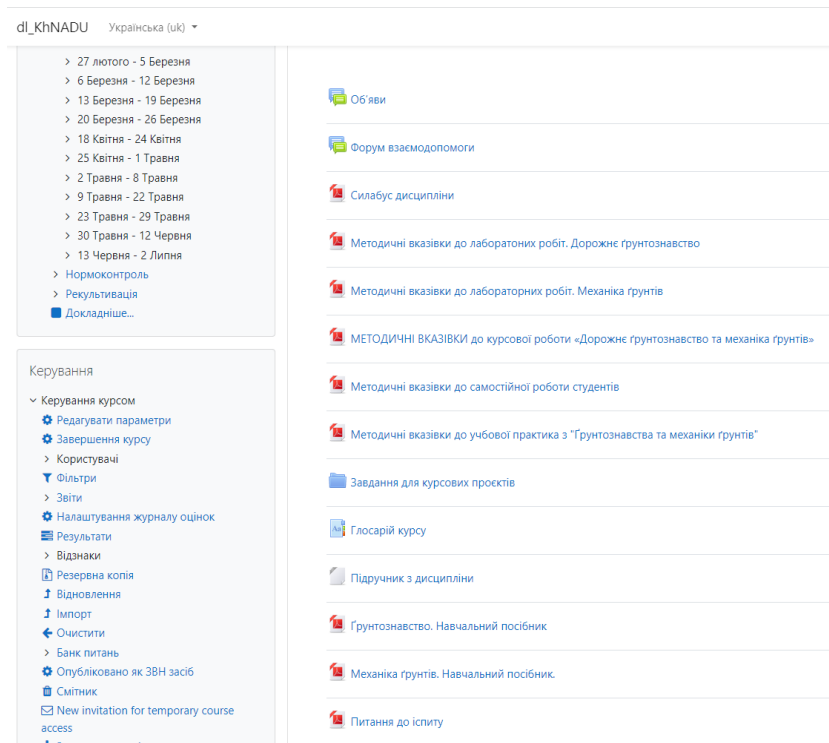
dl_KhNADU Українська (uk)

27 лютого - 5 Березня
6 Березня - 12 Березня
13 Березня - 19 Березня
20 Березня - 26 Березня
18 Квітня - 24 Квітня
25 Квітня - 1 Травня
2 Травня - 8 Травня
9 Травня - 22 Травня
23 Травня - 29 Травня
30 Травня - 12 Червня
13 Червня - 2 Липня
Нормоконтроль
Рекультивація
Докладніше...

Керування

Керування курсом
Редагувати параметри
Завершення курсу
Користувачі
Фільтри
Звіти
Налаштування журналу оцінок
Результати
Відзнаки
Резервна копія
Відновлення
Імпорт
Очистити
Банк питань
Опубліковано як ЗВН засіб
Смітник
New invitation for temporary course access

Об'яви
Форум взаємодопомоги
Силабус дисципліни
Методичні вказівки до лабораторних робіт. Дорожнє ґрунтознавство
Методичні вказівки до лабораторних робіт. Механіка ґрунтів
МЕТОДИЧНІ ВКАЗІВКИ до курсової роботи «Дорожнє ґрунтознавство та механіка ґрунтів»
Методичні вказівки до самостійної роботи студентів
Методичні вказівки до учбової практика з "Ґрунтознавства та механіки ґрунтів"
Завдання для курсових проєктів
Глосарій курсу
Підручник з дисципліни
Ґрунтознавство. Навчальний посібник
Механіка ґрунтів. Навчальний посібник.
Питання до іспиту